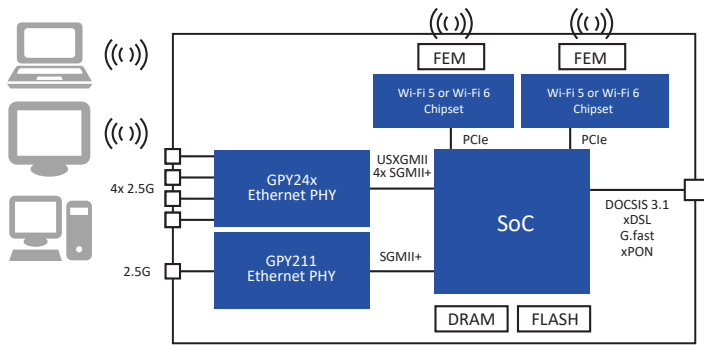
FEM

FEM

Wi-Fi 5 or Wi-Fi 6 Chipset

Wi-Fi 5 or Wi-Fi 6 Chipset

PCIe

PCIe

4x 2.5G

GPY24x Ethernet PHY

USXGMII 4x SGMII+

SoC

DOCSIS 3.1 xDSL G.fast xPON

2.5G

GPY211 Ethernet PHY

SGMII+

DRAM

FLASH